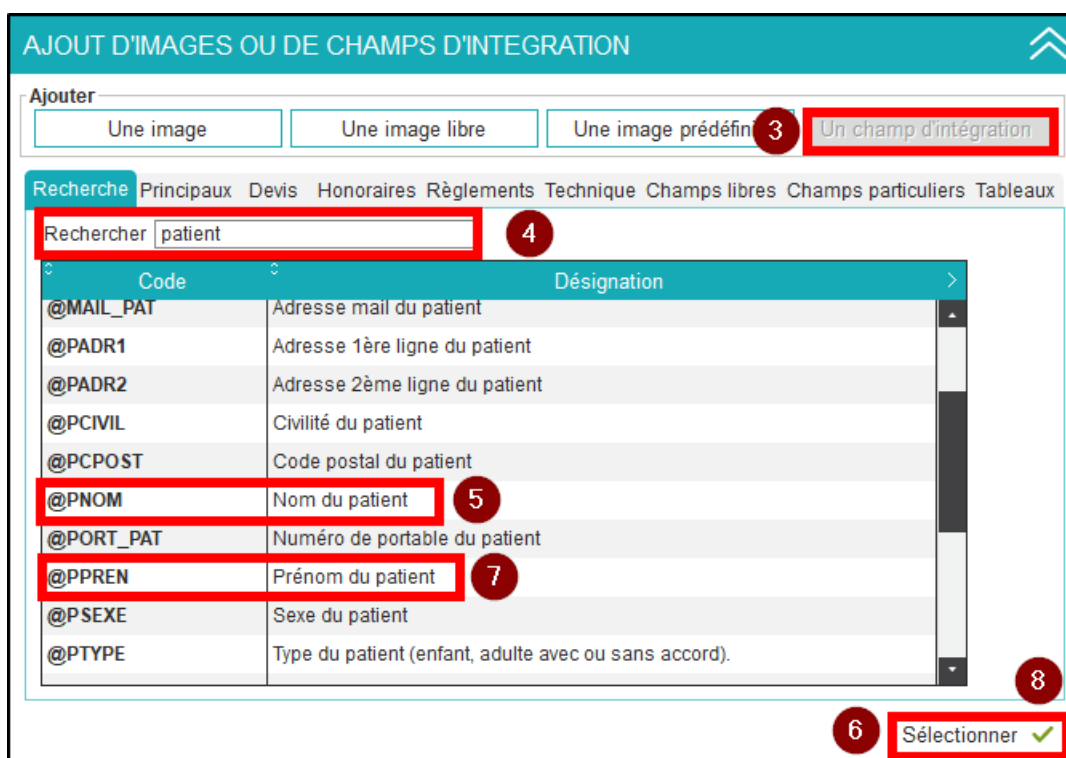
AJOUT D'IMAGES OU DE CHAMPS D'INTEGRATION

Ajouter

Une image | Une image libre | Une image prédéfini 3 | Un champ d'intégration

Recherche | Principaux | Devis | Honoraires | Règlements | Technique | Champs libres | Champs particuliers | Tableaux

Rechercher patient 4

| Code | Désignation |
|---|---|
| @MAIL_PAT | Adresse mail du patient |
| @PADR1 | Adresse 1ère ligne du patient |
| @PADR2 | Adresse 2ème ligne du patient |
| @PCIVIL | Civilité du patient |
| @PCPOST | Code postal du patient |
| @PNOM | Nom du patient |
| @PORT_PAT | Numéro de portable du patient |
| @PPREN | Prénom du patient |
| @PSEXE | Sexe du patient |
| @PTYPE | Type du patient (enfant, adulte avec ou sans accord). |

5

7

8

6 Sélectionner